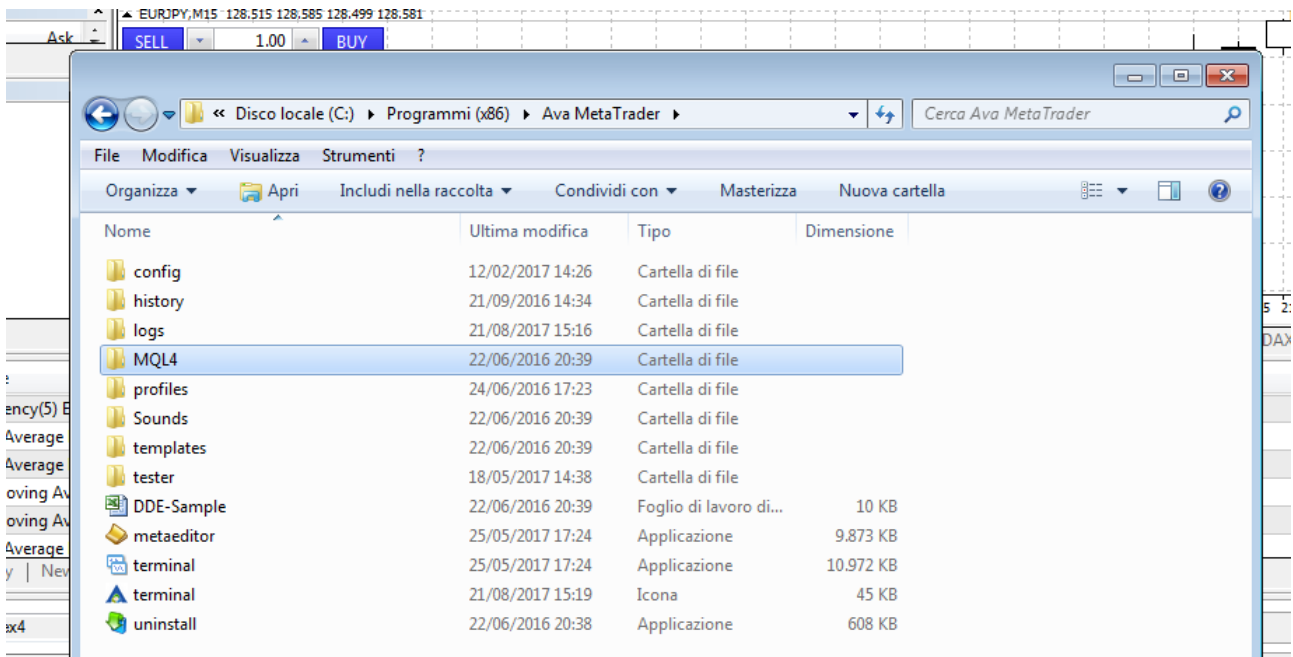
EURJPY,M15 128.515 128.585 128.499 128.581

Ask

SELL 1.00 BUY

« Disco locale (C:) ▸ Programmi (x86) ▸ Ava MetaTrader ▸

Cerca Ava MetaTrader

File Modifica Visualizza Strumenti ?

Organizza ▾ Apri Includi nella raccolta ▾ Condividi con ▾ Masterizza Nuova cartella

| Nome | Ultima modifica | Tipo | Dimensione |
|---|---|---|---|
| config | 12/02/2017 14:26 | Cartella di file | |
| history | 21/09/2016 14:34 | Cartella di file | |
| logs | 21/08/2017 15:16 | Cartella di file | |
| MQL4 | 22/06/2016 20:39 | Cartella di file | |
| profiles | 24/06/2016 17:23 | Cartella di file | |
| Sounds | 22/06/2016 20:39 | Cartella di file | |
| templates | 22/06/2016 20:39 | Cartella di file | |
| tester | 18/05/2017 14:38 | Cartella di file | |
| DDE-Sample | 22/06/2016 20:39 | Foglio di lavoro di... | 10 KB |
| metaeditor | 25/05/2017 17:24 | Applicazione | 9.873 KB |
| terminal | 25/05/2017 17:24 | Applicazione | 10.972 KB |
| terminal | 21/08/2017 15:19 | Icona | 45 KB |
| uninstall | 22/06/2016 20:38 | Applicazione | 608 KB |

ency(5) E
Average
Average
oving Av
oving Av
Average
y | Nev
x4
5 2
DAX